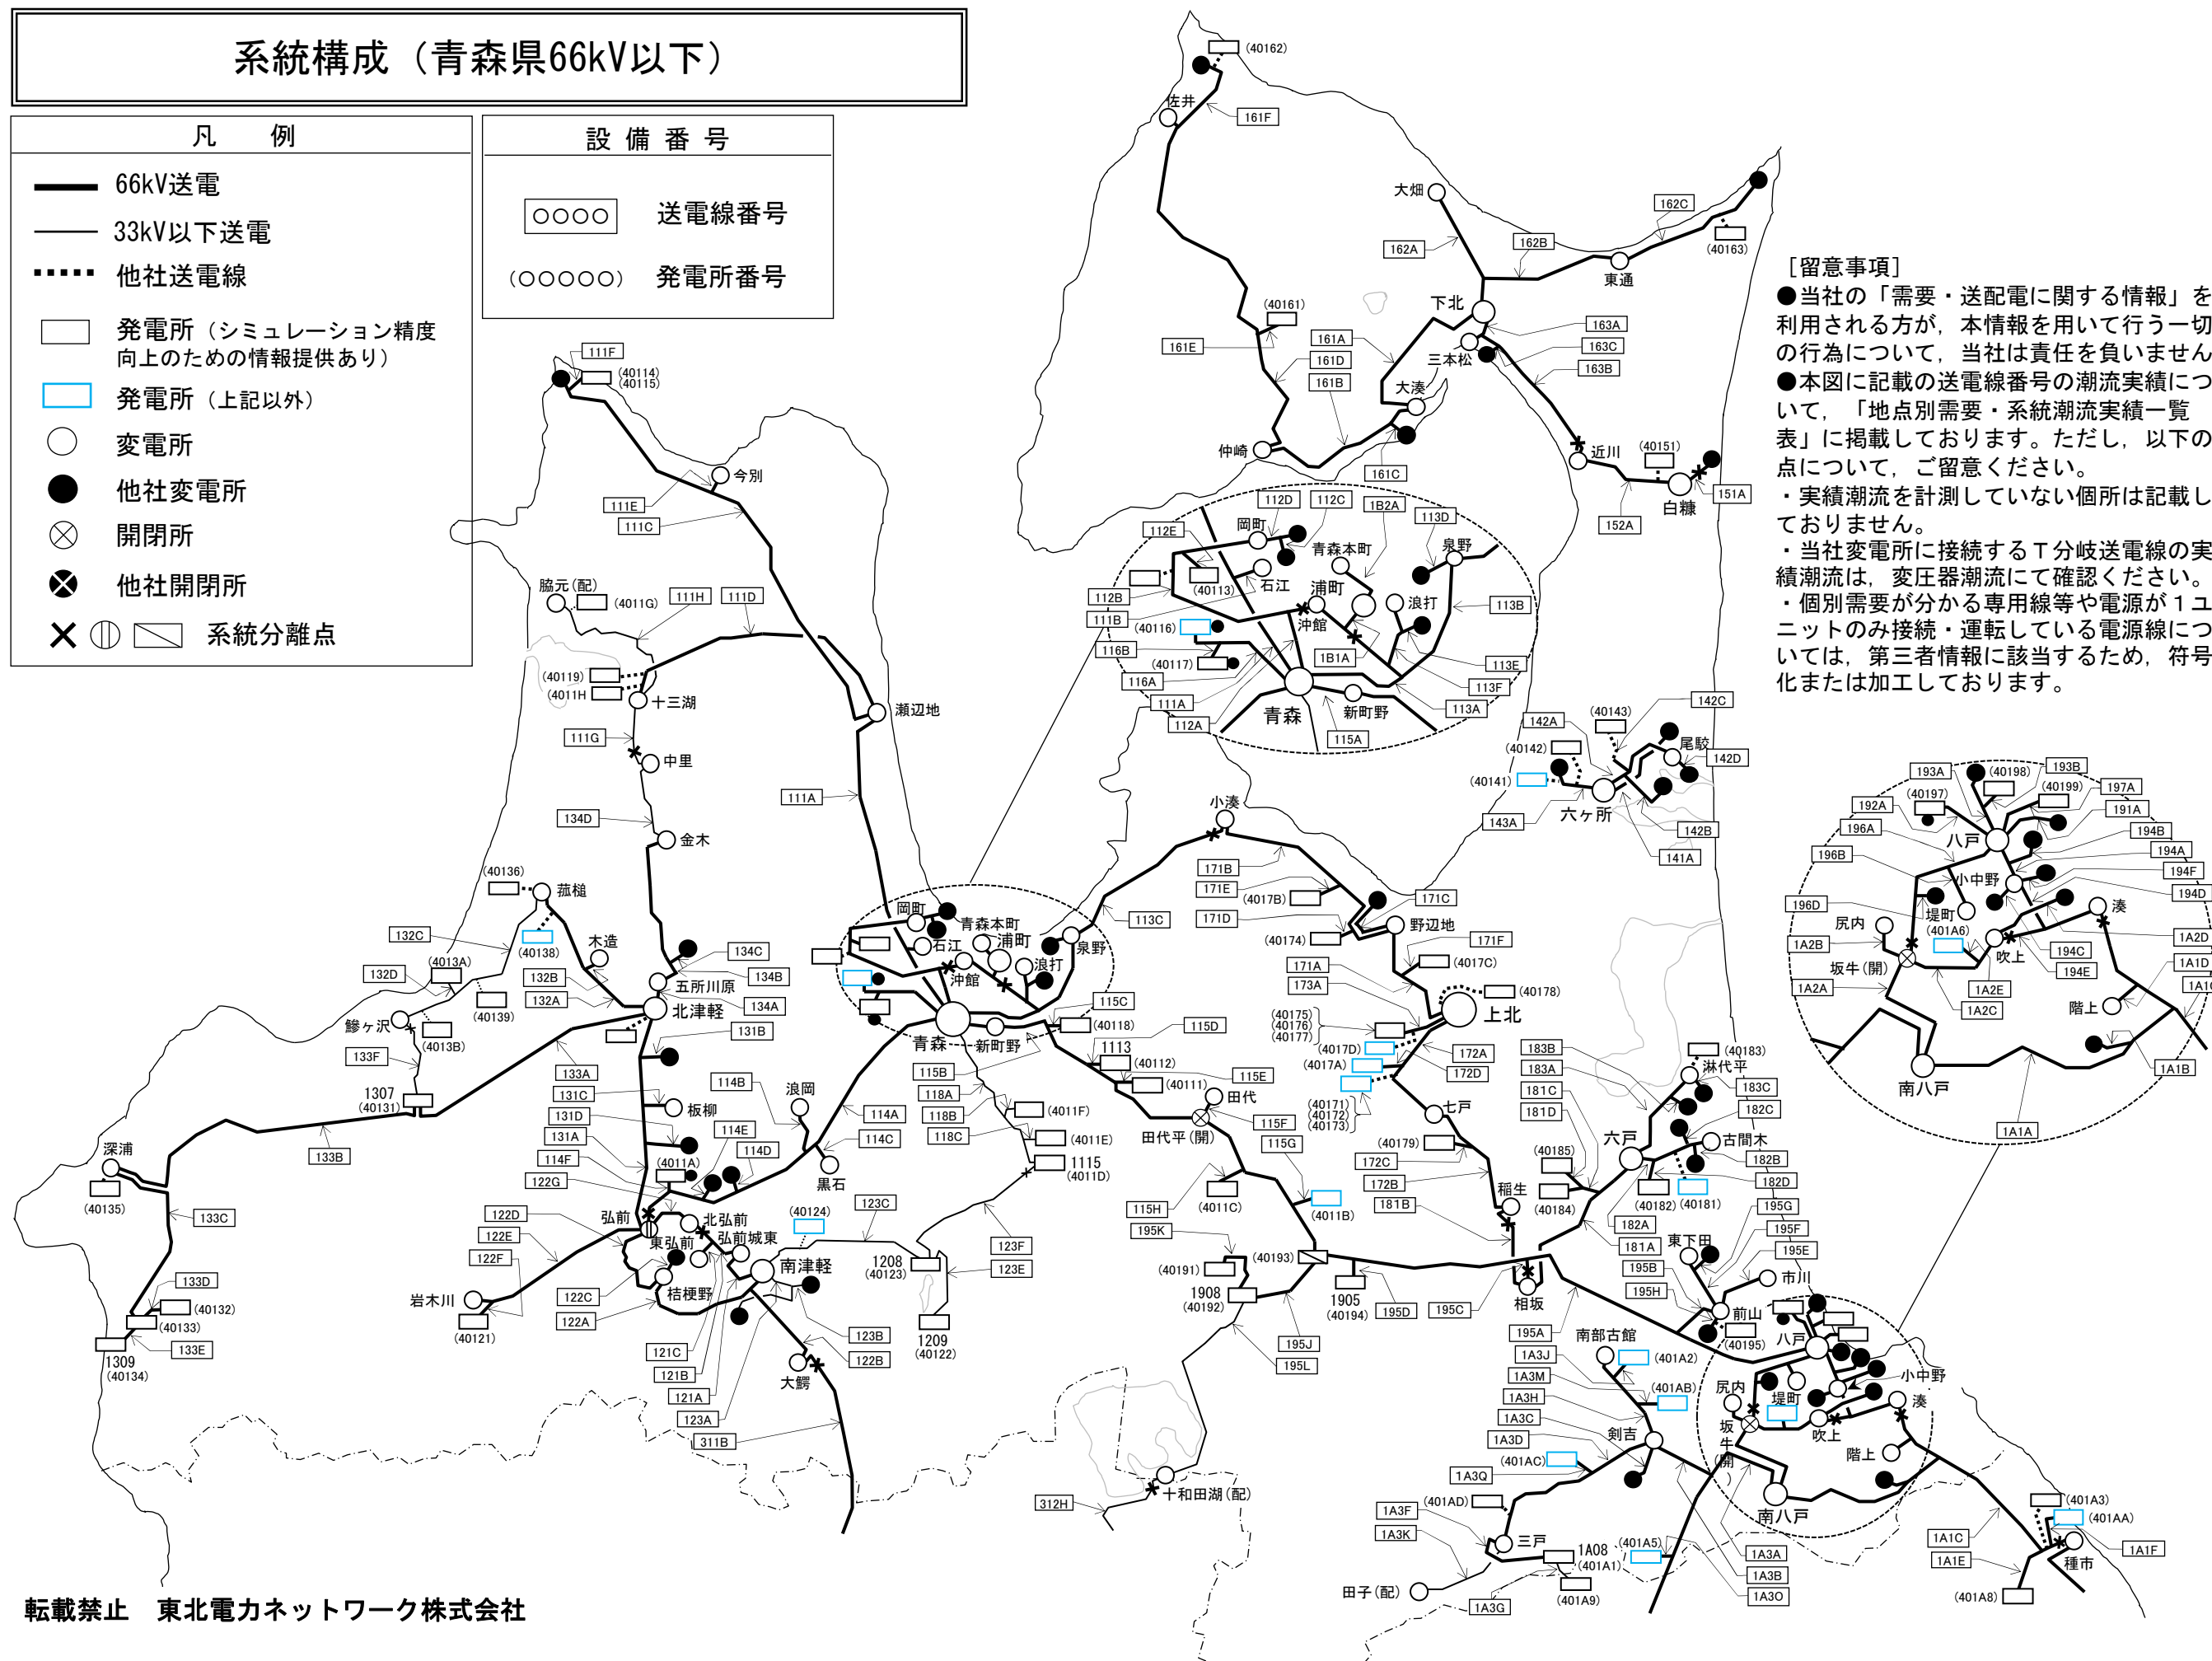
系統構成（青森県66kV以下）

凡　例
66kV送電
33kV以下送電
他社送電線
発電所（シミュレーション精度向上のための情報提供あり）
発電所（上記以外）
変電所
他社変電所
開閉所
他社開閉所
系統分離点

設備番号
○○○○　送電線番号
（○○○○○）　発電所番号

［留意事項］
●当社の「需要・送配電に関する情報」を利用される方が，本情報を用いて行う一切の行為について，当社は責任を負いません
●本図に記載の送電線番号の潮流実績について，「地点別需要・系統潮流実績一覧表」に掲載しております。ただし，以下の点について，ご留意ください。
・実績潮流を計測していない個所は記載しておりません。
・当社変電所に接続するT分岐送電線の実績潮流は，変圧器潮流にて確認ください。
・個別需要が分かる専用線等や電源が１ユニットのみ接続・運転している電源線については，第三者情報に該当するため，符号化または加工しております。

(40162) 佐井 161F 大畑 162C (40163) 162A 162B 東通 (40161) 下北 163A 161E 161A 161D 三本松 163C 161B 163B 大湊 仲崎 近川 (40151) 161C 151A 白糠 152A
112D 112C 1B2A 113D 岡町 112E 青森本町 泉野 (40113) 石江 浦町 浪打 112B 沖館 113B 111B (40116) 116B (40117) 1B1A 113E 116A 113F 111A 113A 112A 青森 新町野 115A
111F (40114) (40115) 今別 111E 111C 脇元(配) (4011G) 111H 111D (40119) (4011H) 十三湖 瀬辺地 111G 中里 111A 134D 金木 (40136) 蓮槌 132C (40138) 木造 134C 132D (4013A) 132B 五所川原 134B 鰺ヶ沢 (40139) 132A 北津軽 134A (4013B) 131B 133F 1307 (40131) 133A 114B 浪岡 131C 板柳 114A 131D 114E 114C 131A 114D 深浦 133B 114F (4011A) 黒石 122G (40135) 133C 122D 弘前 北弘前 (40124) 123C 122E 東弘前 弘前城東 1208 (40123) 122F 南津軽 123F 133D 岩木川 122C 桔梗野 123E (40132) (40133) (40121) 122A 123B 133E 1309 (40134) 121C 122B 1209 (40122) 121B 大鰐 121A 123A 311B 312H 十和田湖(配)
岡町 青森本町 石江 浦町 泉野 沖館 浪打 115C 青森 新町野 (40118) 115D 1113 (40112) 115E (40111) 115B 118A 118B (4011F) 118C (4011E) 田代 1115 (4011D) 田代平(開) 115F 115G
小湊 171B 171E (4017B) 171C 113C 171D 野辺地 (40174) 171F 171A (4017C) 173A (40178) 上北 (40175) (40176) (40177) (4017D) 172A (4017A) 172D (40171) (40172) (40173) 七戸 (40179) 172C 172B 稲生 181B 115H (4011C) (4011B) 195K (40193) (40191) 1908 (40192) 1905 (40194) 195D 195C 相坂 195J 195L
142C 142A (40143) 尾駮 (40142) 142D (40141) 六ヶ所 143A 142B 141A
(40183) 183B 淋代平 183A 183C 181C 182C 181D 六戸 古間木 (40185) 182B 182D (40184) (40182) (40181) 195G 182A 195F 181A 東下田 195E 195B 市川 195H 前山 195A 八戸 南部古館 (40195) (401A2) 1A3J 小中野 1A3M (401AB) 尻内 1A3H 提町 湊 1A3C 坂牛(開) 吹上 1A3D 剣吉 階上 (401AC) 1A3Q 南八戸 (401AD) 1A3F 1A3K 三戸 1A08 (401A5) (401A1) 1A3A 1A3B 田子(配) 1A3G (401A9) 1A3O (401A3) (401AA) 1A1C 種市 1A1F 1A1E (401A8)
193A (40198) 193B 197A (40197) (40199) 192A 191A 196A 八戸 194B 196B 194A 小中野 194F 194D 196D 提町 湊 尻内 (401A6) 1A2D 1A2B 194C 吹上 坂牛(開) 194E 1A1D 1A2A 1A2E 1A1C 1A2C 階上 1A1B 南八戸 1A1A

転載禁止　東北電力ネットワーク株式会社